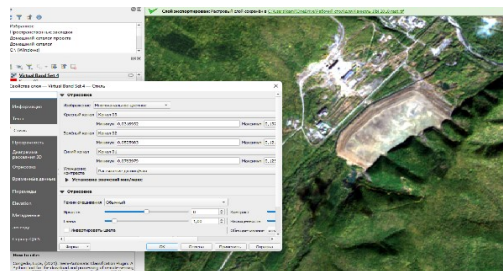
Слой экспортирован: Настройки слоя сохранены в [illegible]

Избранное
Пространственные закладки
Домашний каталог проекта
Домашний каталог
C:\ (Windows)

Virtual Band Set 4

Свойства слоя — Virtual Band Set 4 — Стиль

Информация
Стиль
Прозрачность
Диаграммы рассеяния 3D
Временные данные
Пирамиды
Легенда
Метаданные
Легенда
Сервер QGIS

Отрисовка
Отображение Многоканальное цветное
Красный канал Канал 03
Минимум 0.0746662 Максимум 0.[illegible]
Зелёный канал Канал 02
Минимум 0.0828625 Максимум 0.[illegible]
Синий канал Канал 01
Минимум 0.0928009 Максимум 0.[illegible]
Улучшение контраста Растянуть до мин/макс
Установка значений мин/макс

Отрисовка
Режим смешивания Обычный
Яркость 0 Контраст
Гамма 1.00 Насыщенность
Инвертировать цвета Обесцвечивание

Стиль
OK Отмена Применить Справка

How to Cite
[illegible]